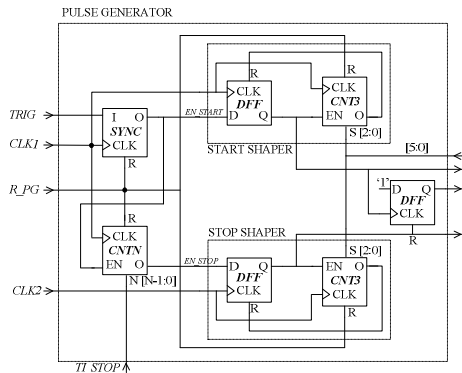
PULSE GENERATOR

TRIG

CLK1

R_PG

CLK2

TI STOP

I O
SYNC
CLK

R

CLK
CNTN
EN O
N [N-1:0]

EN START

EN STOP

R
CLK
DFF
D Q

R
CLK
CNT3
EN O
S [2:0]

START SHAPER

STOP SHAPER

D Q
DFF
CLK
R

CLK
EN O
CNT3
CLK
R
S [2:0]

[5:0]

'1'
D Q
DFF
CLK
R